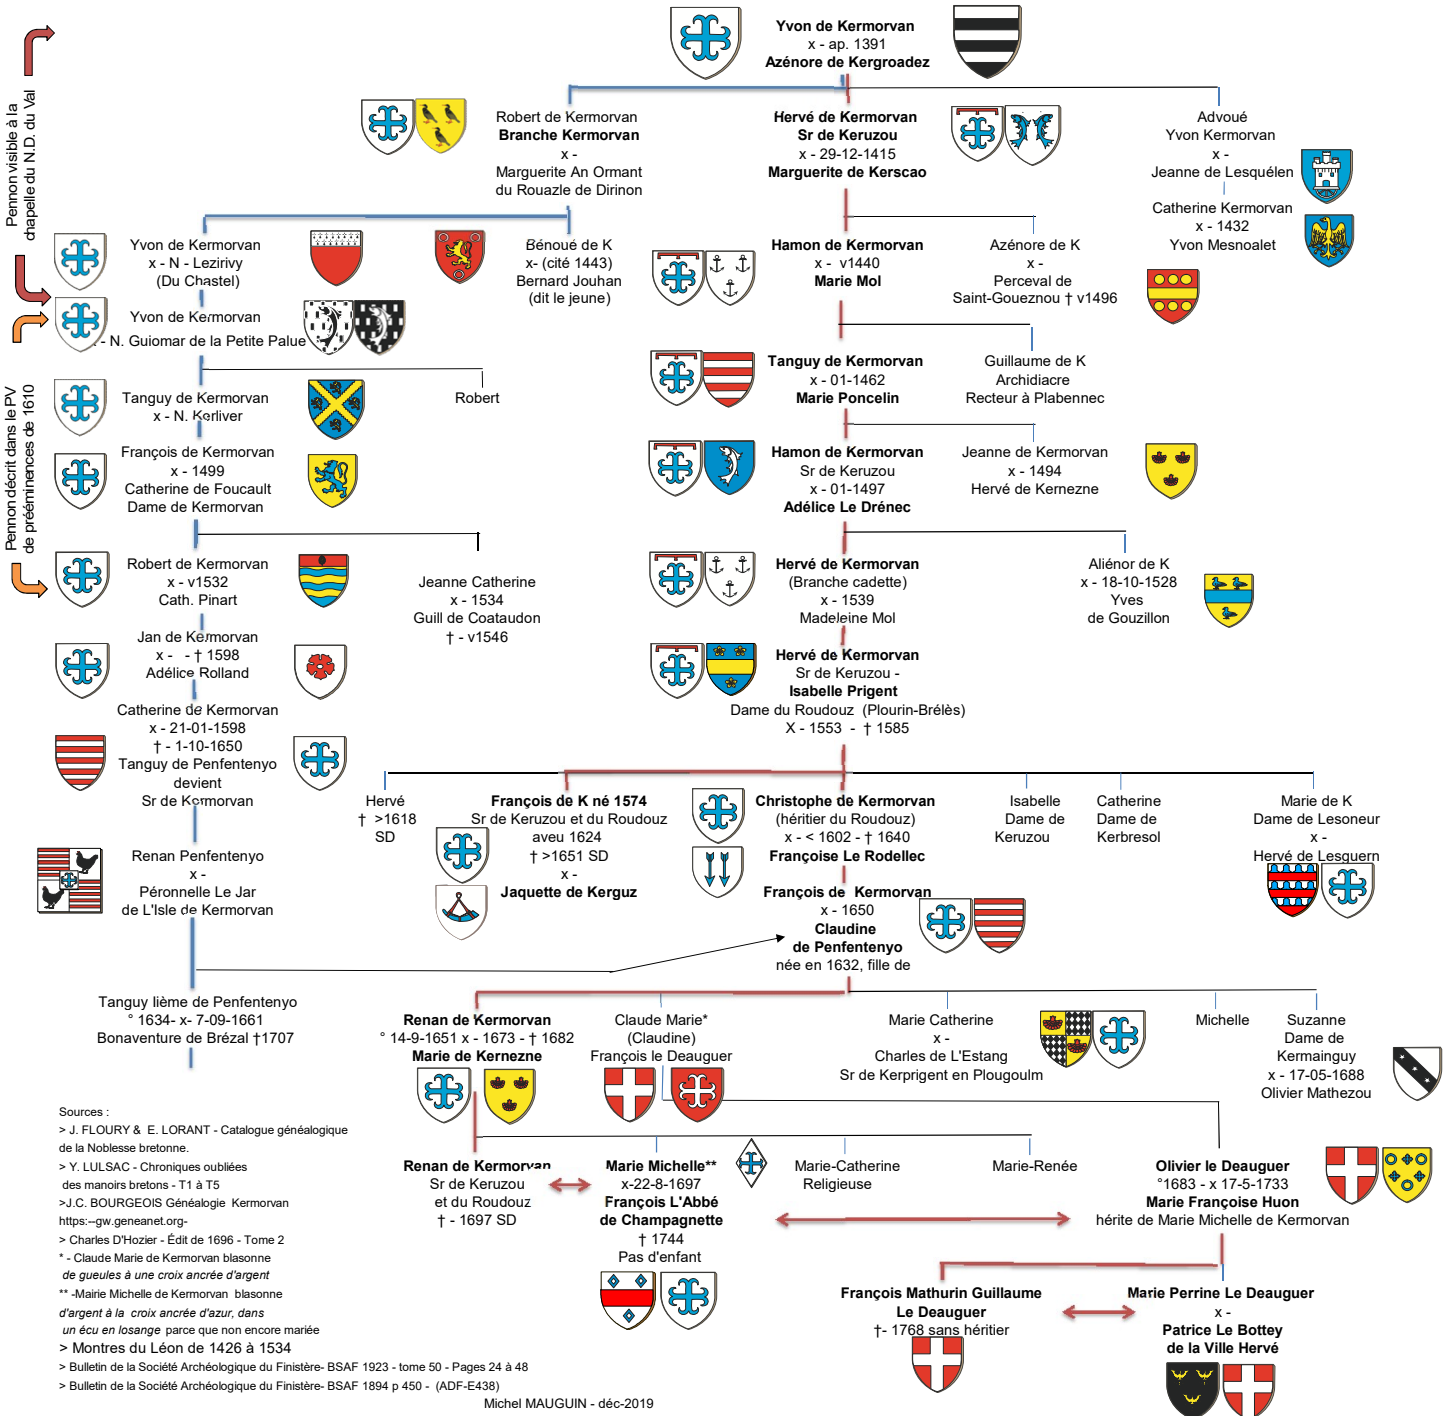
Pennon visible à la chapelle du N.D. du Val

Pennon décrit dans le PV de prééminences de 1610

**Yvon de Kermorvan**
x - ap. 1391
**Azénore de Kergroadez**

Robert de Kermorvan
**Branche Kermorvan**
x -
Marguerite An Ormant
du Rouazle de Dirinon

**Hervé de Kermorvan**
**Sr de Keruzou**
x - 29-12-1415
**Marguerite de Kerscao**

Advoué
Yvon Kermorvan
x -
Jeanne de Lesquélen

Catherine Kermorvan
x - 1432
Yvon Mesnoalet

Yvon de Kermorvan
x - N - Lezirivy
(Du Chastel)

Bénoué de K
x- (cité 1443)
Bernard Jouhan
(dit le jeune)

**Hamon de Kermorvan**
x - v1440
**Marie Mol**

Azénore de K
x -
Perceval de
Saint-Goueznou † v1496

Yvon de Kermorvan
x - N. Guiomar de la Petite Palue

**Tanguy de Kermorvan**
x - 01-1462
**Marie Poncelin**

Guillaume de K
Archidiacre
Recteur à Plabennec

Tanguy de Kermorvan
x - N. Kerliver

Robert

François de Kermorvan
x - 1499
Catherine de Foucault
Dame de Kermorvan

**Hamon de Kermorvan**
Sr de Keruzou
x - 01-1497
**Adélice Le Drénec**

Jeanne de Kermorvan
x - 1494
Hervé de Kernezne

Robert de Kermorvan
x - v1532
Cath. Pinart

Jeanne Catherine
x - 1534
Guill de Coataudon
† - v1546

**Hervé de Kermorvan**
(Branche cadette)
x - 1539
Madeleine Mol

Aliénor de K
x - 18-10-1528
Yves
de Gouzillon

Jan de Kermorvan
x - - † 1598
Adélice Rolland

**Hervé de Kermorvan**
Sr de Keruzou -
**Isabelle Prigent**
Dame du Roudouz (Plourin-Brélès)
X - 1553 - † 1585

Catherine de Kermorvan
x - 21-01-1598
† - 1-10-1650
Tanguy de Penfentenyo
devient
Sr de Kermorvan

Hervé
† >1618
SD

**François de K né 1574**
Sr de Keruzou et du Roudouz
aveu 1624
† >1651 SD
x -
**Jaquette de Kerguz**

**Christophe de Kermorvan**
(héritier du Roudouz)
x - < 1602 - † 1640
**Françoise Le Rodellec**

Isabelle
Dame de
Keruzou

Catherine
Dame de
Kerbresol

Marie de K
Dame de Lesoneur
x -
Hervé de Lesquern

Renan Penfentenyo
x -
Péronnelle Le Jar
de L'Isle de Kermorvan

**François de Kermorvan**
x - 1650
**Claudine**
**de Penfentenyo**
née en 1632, fille de

Tanguy lième de Penfentenyo
° 1634- x- 7-09-1661
Bonaventure de Brézal †1707

**Renan de Kermorvan**
° 14-9-1651 x - 1673 - † 1682
**Marie de Kernezne**

Claude Marie*
(Claudine)
François le Deauguer

Marie Catherine
x -
Charles de L'Estang
Sr de Kerprigent en Plougoulm

Michelle

Suzanne
Dame de
Kermainguy
x - 17-05-1688
Olivier Mathezou

Sources :
> J. FLOURY & E. LORANT - Catalogue généalogique de la Noblesse bretonne.
> Y. LULSAC - Chroniques oubliées des manoirs bretons - T1 à T5
>J.C. BOURGEOIS Généalogie Kermorvan
https:--gw.geneanet.org-
> Charles D'Hozier - Édit de 1696 - Tome 2
* - Claude Marie de Kermorvan blasonne
*de gueules à une croix ancrée d'argent*
** -Marie Michelle de Kermorvan blasonne
*d'argent à la croix ancrée d'azur, dans un écu en losange* parce que non encore mariée
> Montres du Léon de 1426 à 1534
> Bulletin de la Société Archéologique du Finistère- BSAF 1923 - tome 50 - Pages 24 à 48
> Bulletin de la Société Archéologique du Finistère- BSAF 1894 p 450 - (ADF-E438)
Michel MAUGUIN - déc-2019

**Renan de Kermorvan**
Sr de Keruzou
et du Roudouz
† - 1697 SD

**Marie Michelle****
x-22-8-1697
**François L'Abbé**
**de Champagnette**
† 1744
Pas d'enfant

Marie-Catherine
Religieuse

Marie-Renée

**Olivier le Deauguer**
°1683 - x 17-5-1733
**Marie Françoise Huon**
hérite de Marie Michelle de Kermorvan

**François Mathurin Guillaume**
**Le Deauguer**
†- 1768 sans héritier

**Marie Perrine Le Deauguer**
x -
**Patrice Le Bottey**
**de la Ville Hervé**